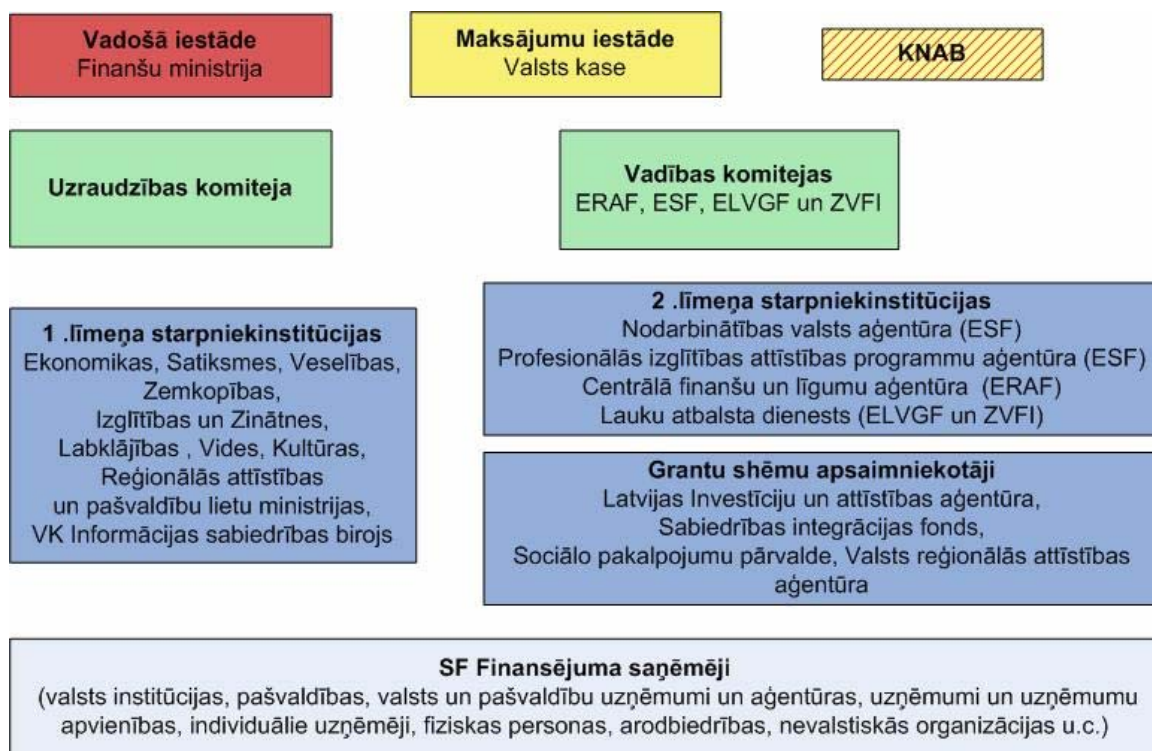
Vadošā iestāde
Finanšu ministrija

Maksājumu iestāde
Valsts kase

KNAB

Uzraudzības komiteja

Vadības komitejas
ERAF, ESF, ELVGF un ZVFI

1 .līmeņa starpniekinstitūcijas
Ekonomikas, Satiksmes, Veselības, Zemkopības, Izglītības un Zinātnes, Labklājības , Vides, Kultūras, Reģionālās attīstības un pašvaldību lietu ministrijas, VK Informācijas sabiedrības birojs

2 .līmeņa starpniekinstitūcijas
Nodarbinātības valsts aģentūra (ESF)
Profesionālās izglītības attīstības programmu aģentūra (ESF)
Centrālā finanšu un līgumu aģentūra (ERAF)
Lauku atbalsta dienests (ELVGF un ZVFI)

Grantu shēmu apsaimniekotāji
Latvijas Investīciju un attīstības aģentūra,
Sabiedrības integrācijas fonds,
Sociālo pakalpojumu pārvalde, Valsts reģionālās attīstības aģentūra

SF Finansējuma saņēmēji
(valsts institūcijas, pašvaldības, valsts un pašvaldību uzņēmumi un aģentūras, uzņēmumi un uzņēmumu apvienības, individuālie uzņēmēji, fiziskas personas, arodbiedrības, nevalstiskās organizācijas u.c.)